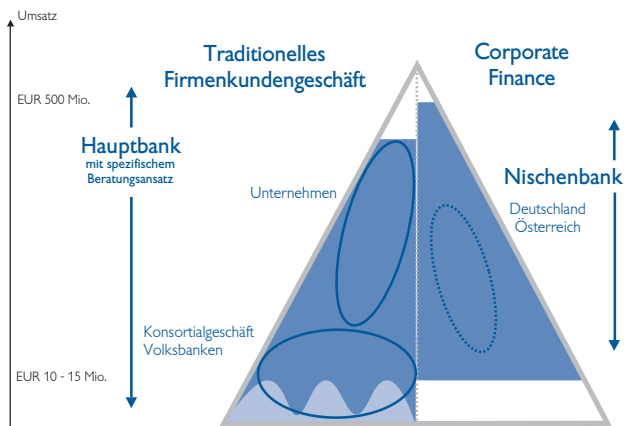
Umsatz

EUR 500 Mio.

EUR 10 - 15 Mio.

Traditionelles Firmenkundengeschäft

Corporate Finance

Hauptbank
mit spezifischem Beratungsansatz

Unternehmen

Konsortialgeschäft Volksbanken

Nischenbank

Deutschland Österreich